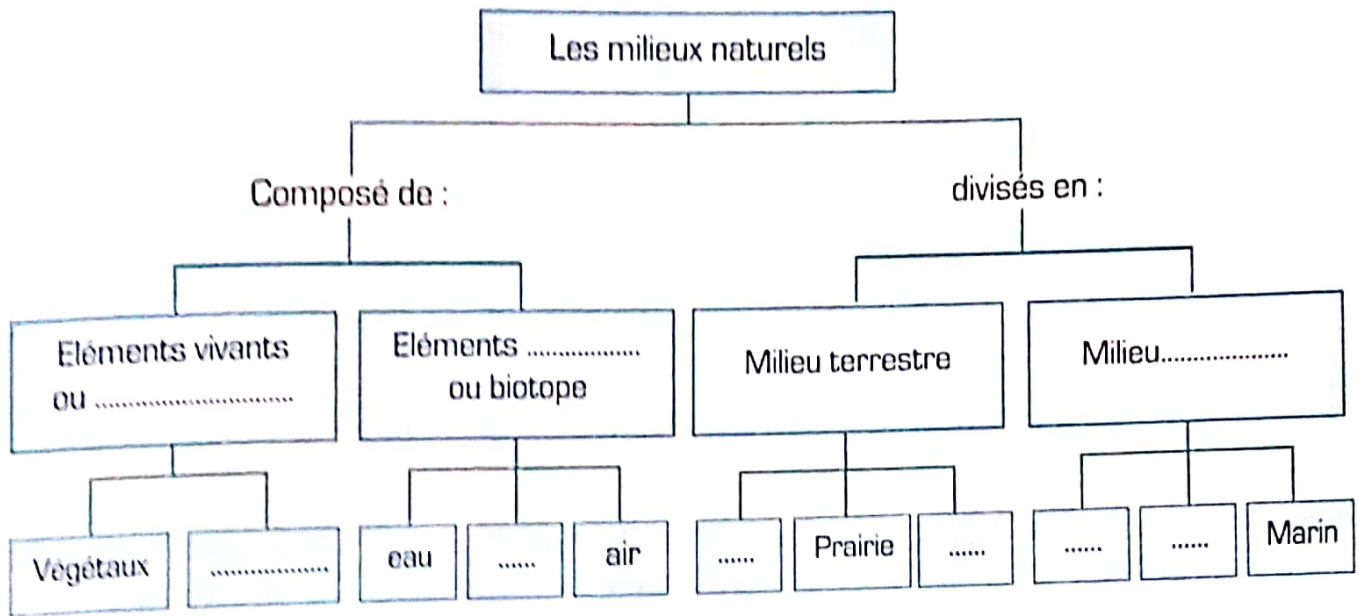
Les milieux naturels

Composé de :

divisés en :

Eléments vivants ou ..............................

Eléments .................. ou biotope

Milieu terrestre

Milieu.....................

Végétaux

..................

eau

......

air

......

Prairie

......

......

......

Marin